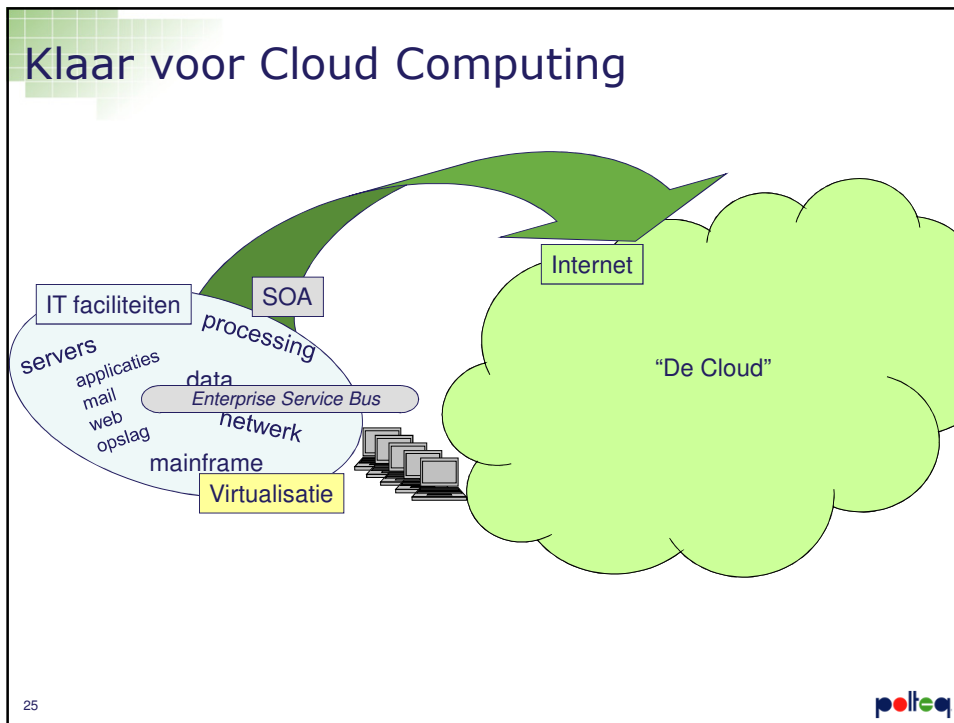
Klaar voor Cloud Computing

Internet

IT faciliteiten

SOA

processing

servers

applicaties

mail

web

opslag

data

Enterprise Service Bus

netwerk

mainframe

Virtualisatie

"De Cloud"

25

polteq